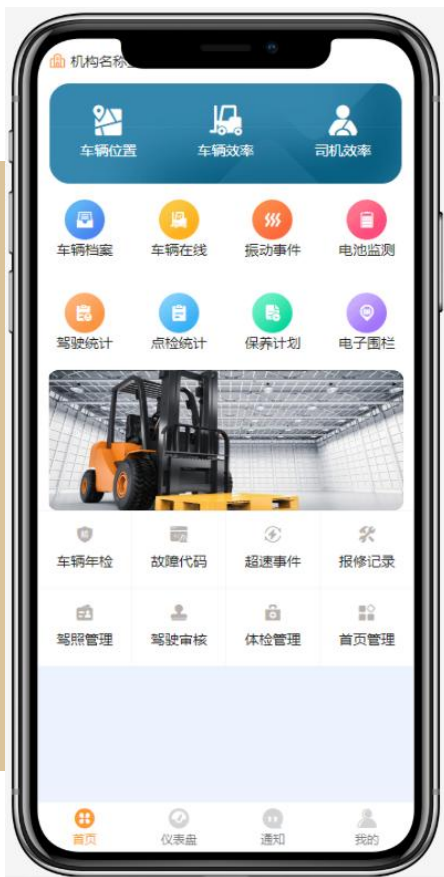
机构名称

车辆位置
车辆效率
司机效率

车辆档案
车辆在线
振动事件
电池监测

驾驶统计
点检统计
保养计划
电子围栏

车辆年检
故障代码
超速事件
报修记录

驾照管理
驾驶审核
体检管理
首页管理

首页
仪表盘
通知
我的